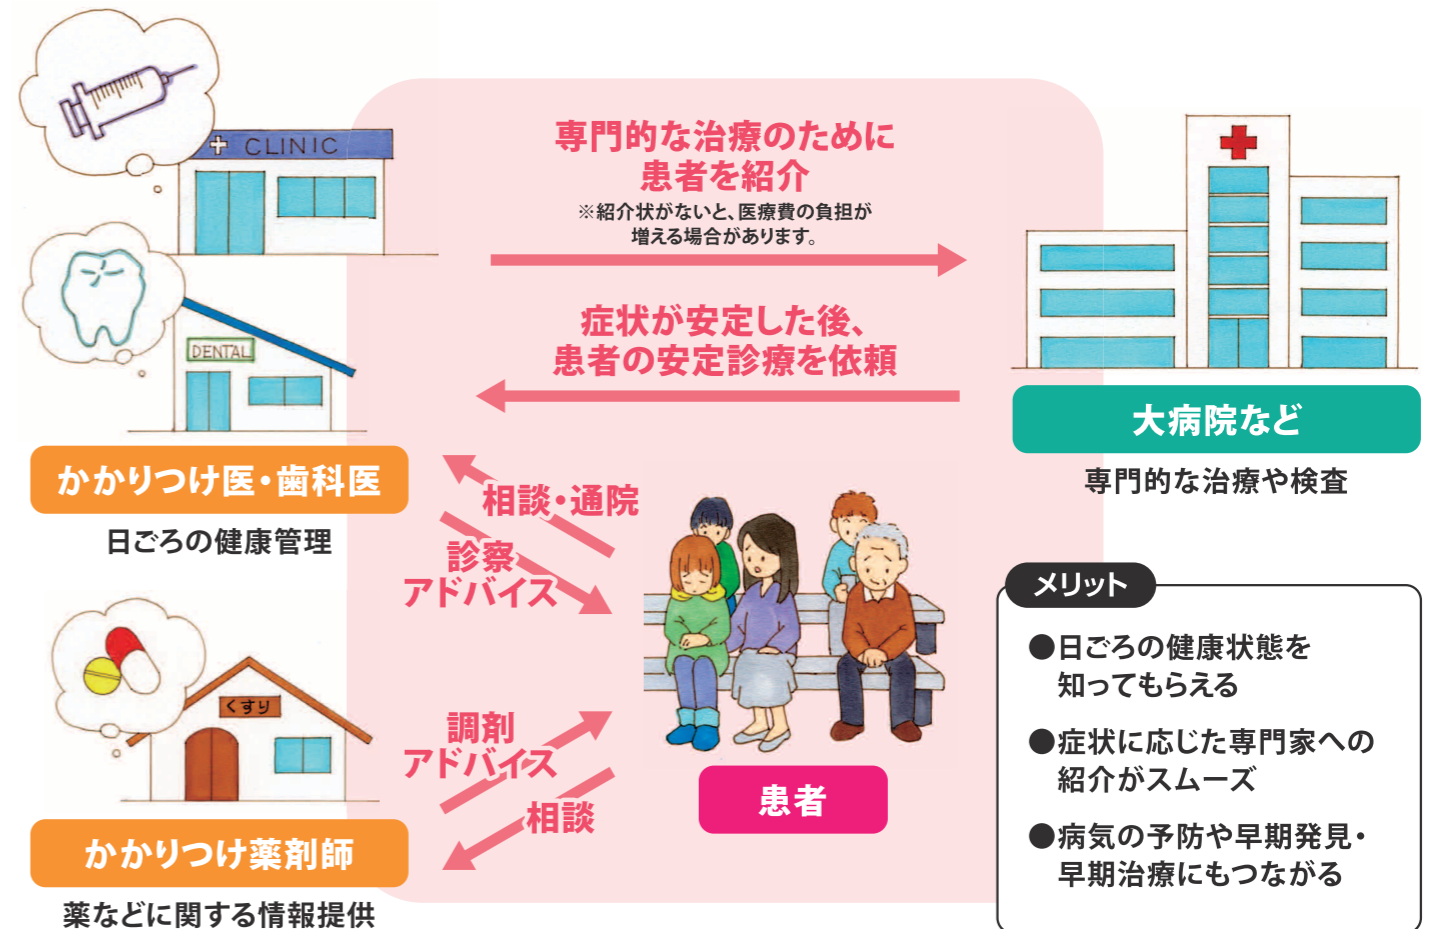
CLINIC

DENTAL

かかりつけ医・歯科医

日ごろの健康管理

くすり

かかりつけ薬剤師

薬などに関する情報提供

専門的な治療のために
患者を紹介
※紹介状がないと、医療費の負担が増える場合があります。

症状が安定した後、
患者の安定診療を依頼

相談・通院

診察
アドバイス

調剤
アドバイス

相談

患者

大病院など

専門的な治療や検査

メリット

●日ごろの健康状態を知ってもらえる

●症状に応じた専門家への紹介がスムーズ

●病気の予防や早期発見・早期治療にもつながる